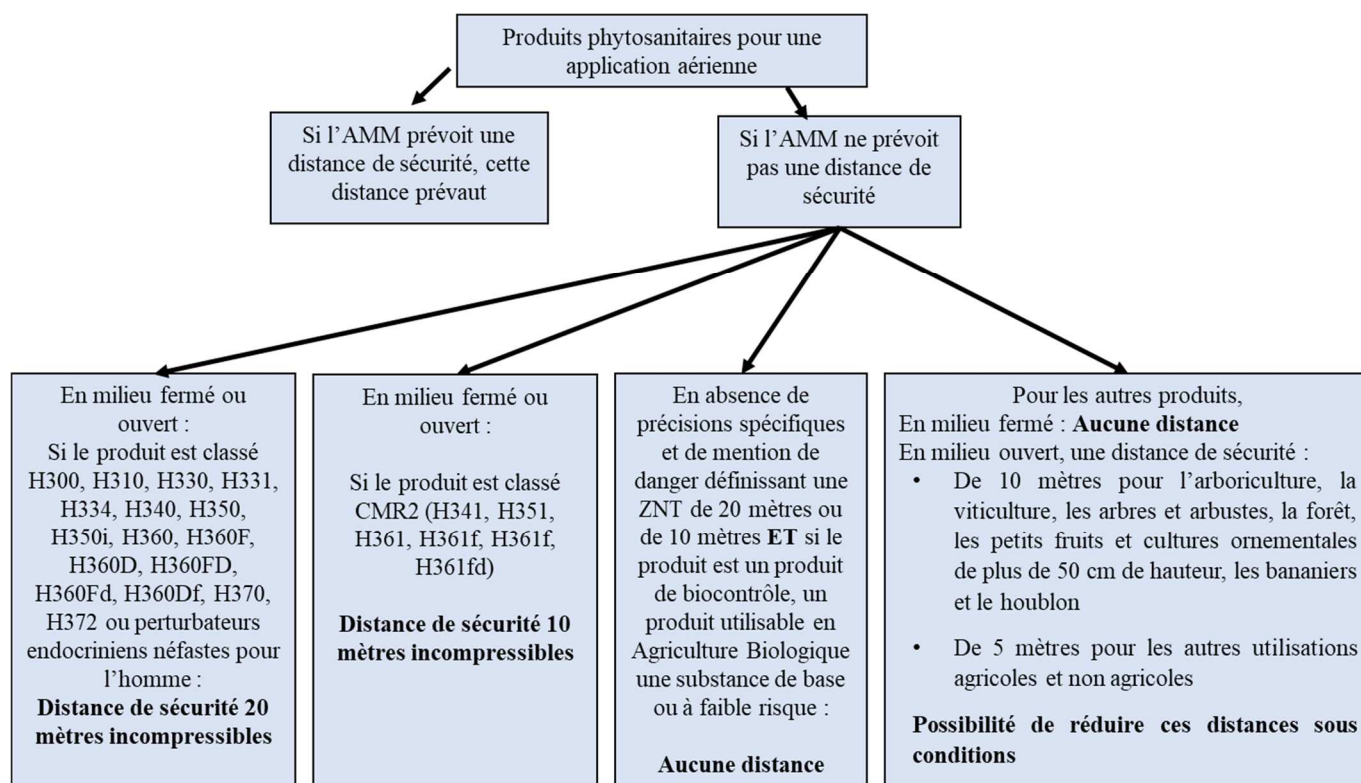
Produits phytosanitaires pour une application aérienne

Si l’AMM prévoit une distance de sécurité, cette distance prévaut

Si l’AMM ne prévoit pas une distance de sécurité

En milieu fermé ou ouvert :
Si le produit est classé H300, H310, H330, H331, H334, H340, H350, H350i, H360, H360F, H360D, H360FD, H360Fd, H360Df, H370, H372 ou perturbateurs endocriniens néfastes pour l’homme :
**Distance de sécurité 20 mètres incompressibles**

En milieu fermé ou ouvert :

Si le produit est classé CMR2 (H341, H351, H361, H361f, H361f, H361fd)

**Distance de sécurité 10 mètres incompressibles**

En absence de précisions spécifiques et de mention de danger définissant une ZNT de 20 mètres ou de 10 mètres **ET** si le produit est un produit de biocontrôle, un produit utilisable en Agriculture Biologique une substance de base ou à faible risque :

**Aucune distance**

Pour les autres produits,
En milieu fermé : **Aucune distance**
En milieu ouvert, une distance de sécurité :
• De 10 mètres pour l’arboriculture, la viticulture, les arbres et arbustes, la forêt, les petits fruits et cultures ornementales de plus de 50 cm de hauteur, les bananiers et le houblon
• De 5 mètres pour les autres utilisations agricoles et non agricoles

**Possibilité de réduire ces distances sous conditions**